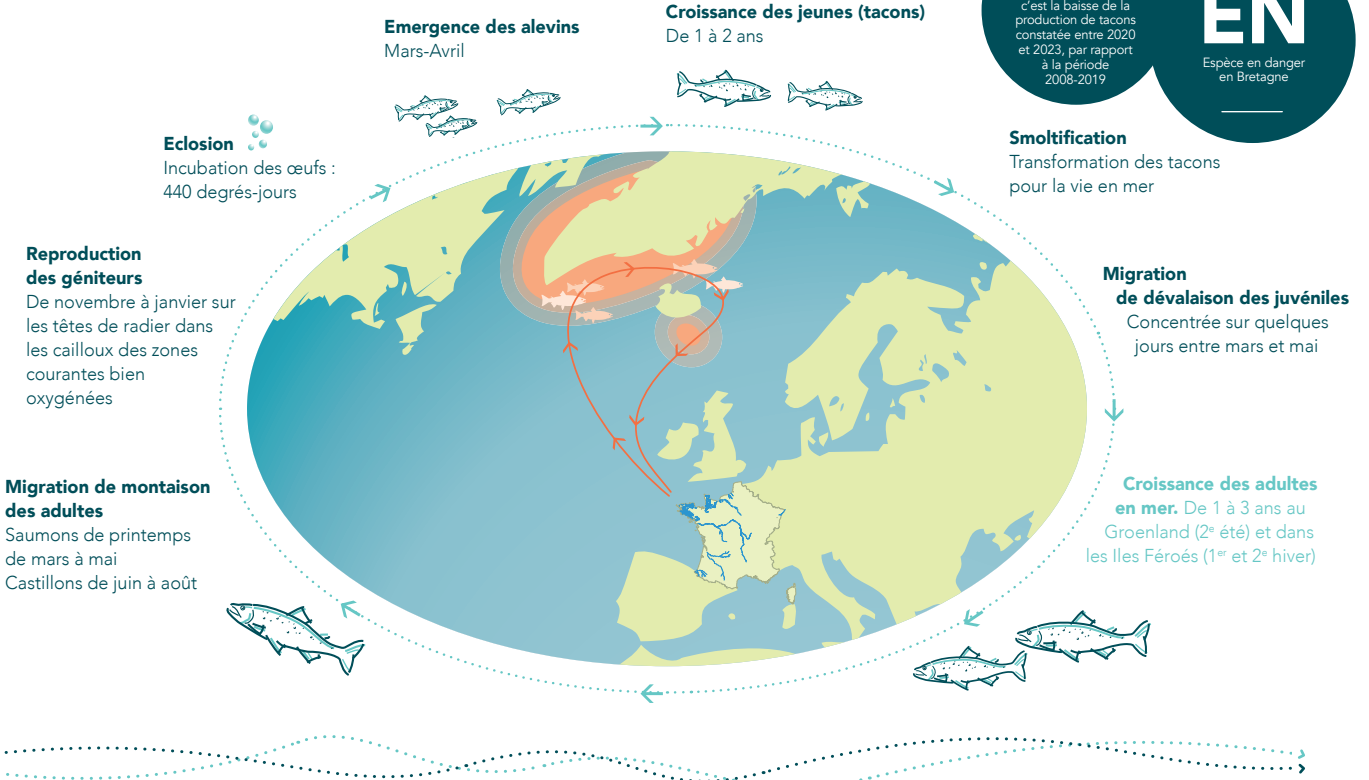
c'est la baisse de la production de tacons constatée entre 2020 et 2023, par rapport à la période 2008-2019

EN
Espèce en danger en Bretagne

**Emergence des alevins**
Mars-Avril

**Croissance des jeunes (tacons)**
De 1 à 2 ans

**Eclosion**
Incubation des œufs : 440 degrés-jours

**Smoltification**
Transformation des tacons pour la vie en mer

**Reproduction des géniteurs**
De novembre à janvier sur les têtes de radier dans les cailloux des zones courantes bien oxygénées

**Migration de dévalaison des juvéniles**
Concentrée sur quelques jours entre mars et mai

**Migration de montaison des adultes**
Saumons de printemps de mars à mai
Castillons de juin à août

**Croissance des adultes en mer.** De 1 à 3 ans au Groenland (2$^{e}$ été) et dans les Iles Féroés (1$^{er}$ et 2$^{e}$ hiver)